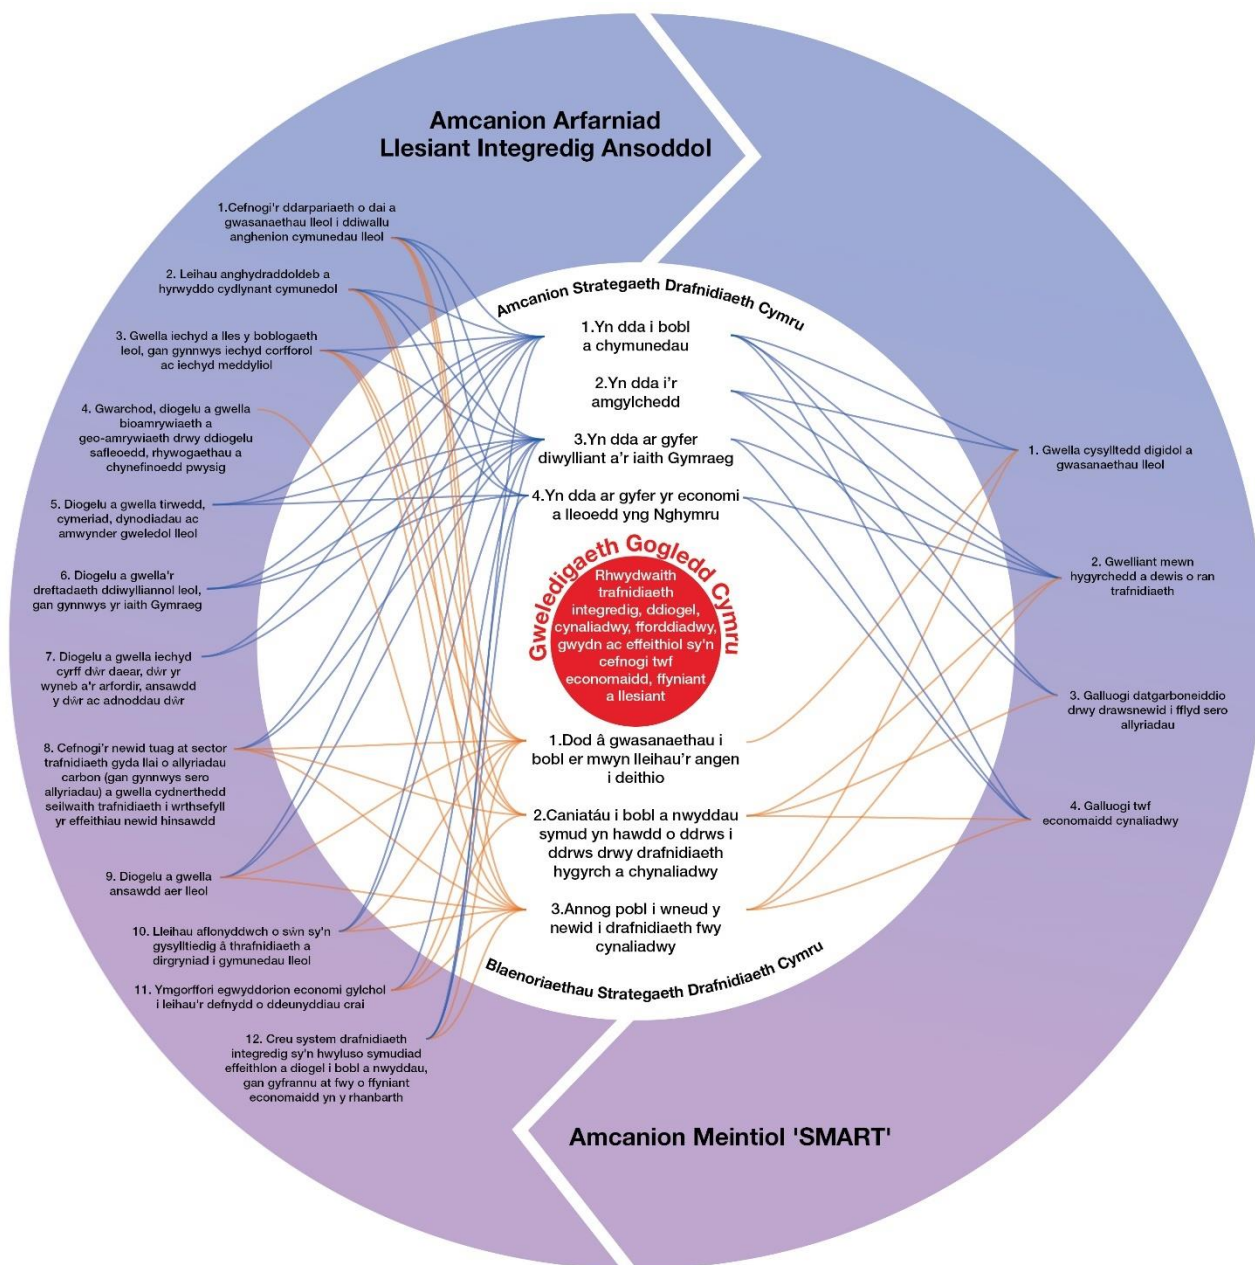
Amcanion Arfarniad Llesiant Integredig Ansoddol

1.Cefnogi'r ddarpariaeth o dai a gwasanaethau lleol i ddiwallu anghenion cymunedau lleol

2. Leihau anghydraddoldeb a hyrwyddo cydlynant cymunedol

3. Gwella iechyd a lles y boblogaeth leol, gan gynnwys iechyd corfforol ac iechyd meddyliol

4. Gwarchod, diogelu a gwella bioamrywiaeth a geo-amrywiaeth drwy ddiogelu safleoedd, rhywogaethau a chynefinoedd pwysig

5. Diogelu a gwella tirwedd, cymeriad, dynodiadau ac amwynder gweledol lleol

6. Diogelu a gwella'r dreftadaeth ddiwylliannol leol, gan gynnwys yr iaith Gymraeg

7. Diogelu a gwella iechyd cyrff dŵr daear, dŵr yr wyneb a'r arfordir, ansawdd y dŵr ac adnoddau dŵr

8. Cefnogi'r newid tuag at sector trafnidiaeth gyda llai o allyriadau carbon (gan gynnwys sero allyriadau) a gwella cydnerthedd seilwaith trafnidiaeth i wrthsefyll yr effeithiau newid hinsawdd

9. Diogelu a gwella ansawdd aer lleol

10. Lleihau aflonyddwch o sŵn sy'n gysylltiedig â thrafnidiaeth a dirgryniad i gymunedau lleol

11. Ymgorffori egwyddorion economi gylchol i leihau'r defnydd o ddeunyddiau crai

12. Creu system drafnidiaeth integredig sy'n hwyluso symudiad effeithlon a diogel i bobl a nwyddau, gan gyfrannu at fwy o ffyniant economaidd yn y rhanbarth

Amcanion Strategaeth Drafnidiaeth Cymru

1.Yn dda i bobl a chymunedau

2.Yn dda i'r amgylchedd

3.Yn dda ar gyfer diwylliant a'r iaith Gymraeg

4.Yn dda ar gyfer yr economi a lleoedd yng Nghymru

Gweledigaeth Gogledd Cymru

Rhwydwaith trafnidiaeth integredig, ddiogel, cynaliadwy, fforddiadwy, gwydn ac effeithiol sy'n cefnogi twf economaidd, ffyniant a llesiant

1.Dod â gwasanaethau i bobl er mwyn lleihau'r angen i deithio

2.Caniatáu i bobl a nwyddau symud yn hawdd o ddrws i ddrws drwy drafnidiaeth hygyrch a chynaliadwy

3.Annog pobl i wneud y newid i drafnidiaeth fwy cynaliadwy

Blaenoriaethau Strategaeth Drafnidiaeth Cymru

1. Gwella cysylltedd digidol a gwasanaethau lleol

2. Gwelliant mewn hygyrchedd a dewis o ran trafnidiaeth

3. Galluogi datgarboneiddio drwy drawsnewid i fflyd sero allyriadau

4. Galluogi twf economaidd cynaliadwy

Amcanion Meintiol 'SMART'